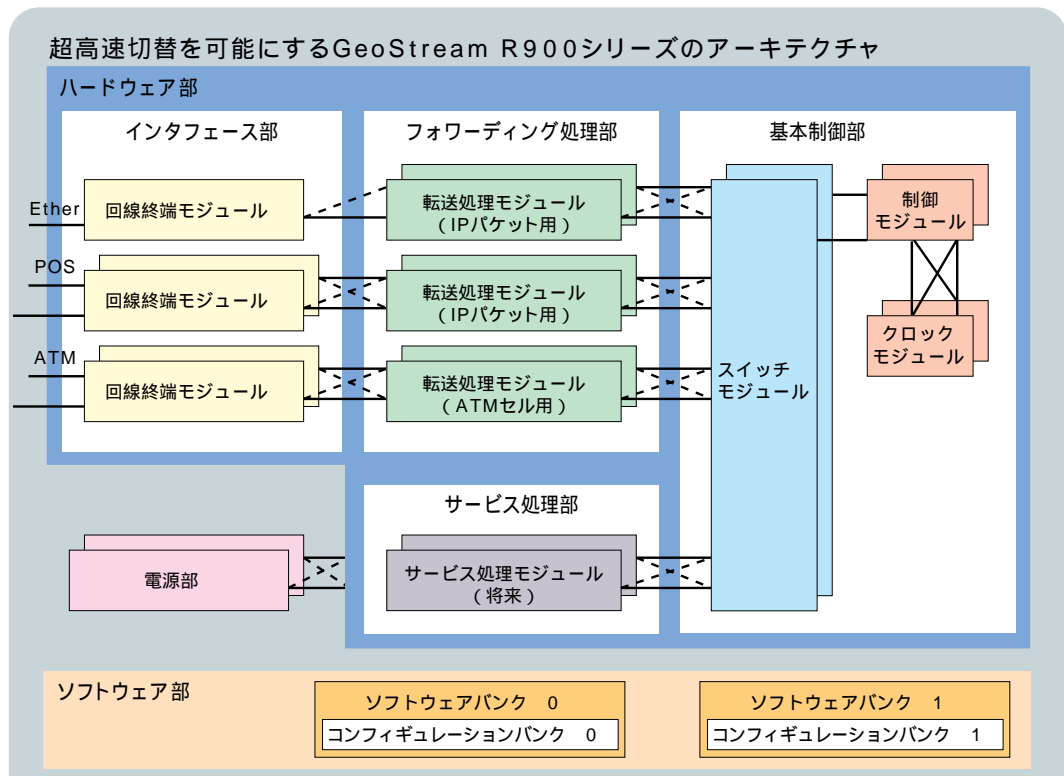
超高速切替を可能にするGeoStream R900シリーズのアーキテクチャ

ハードウェア部

インタフェース部

Ether

回線終端モジュール

POS

回線終端モジュール

ATM

回線終端モジュール

フォワーディング処理部

転送処理モジュール（IPパケット用）

転送処理モジュール（IPパケット用）

転送処理モジュール（ATMセル用）

基本制御部

スイッチモジュール

制御モジュール

クロックモジュール

サービス処理部

サービス処理モジュール（将来）

電源部

ソフトウェア部

ソフトウェアバンク 0

コンフィギュレーションバンク 0

ソフトウェアバンク 1

コンフィギュレーションバンク 1